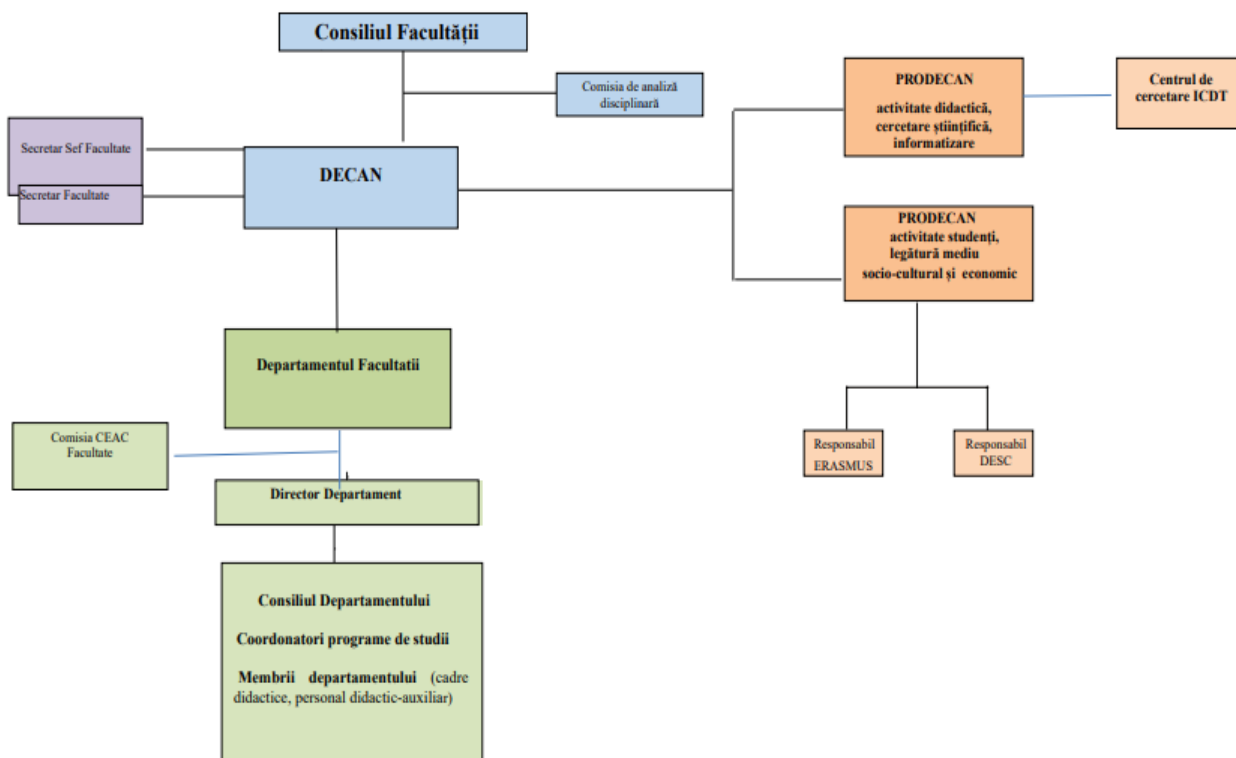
Consiliul Facultății

Comisia de analiză disciplinară

Secretar Sef Facultate

Secretar Facultate

DECAN

PRODECAN
activitate didactică, cercetare științifică, informatizare

Centrul de cercetare ICDT

PRODECAN
activitate studenți, legătură mediu socio-cultural și economic

Departamentul Facultatii

Comisia CEAC Facultate

Director Departament

Responsabil ERASMUS

Responsabil DESC

Consiliul Departamentului

Coordonatori programe de studii

Membrii departamentului (cadre didactice, personal didactic-auxiliar)